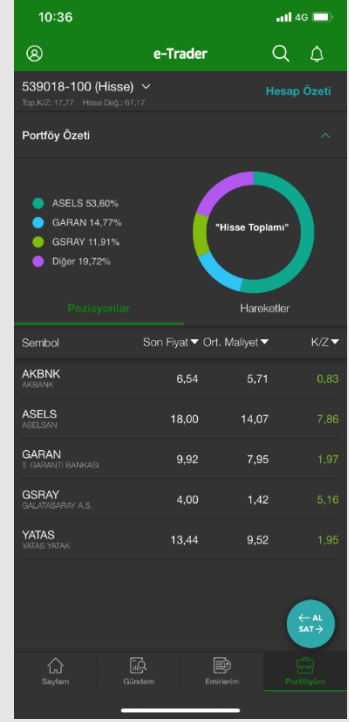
10:36 4G

e-Trader

539018-100 (Hisse)
Top.K/Z: 17,77 Hisse Değ.: 67,17

Hesap Özeti

Portföy Özeti

ASELS 53,60%
GARAN 14,77%
GSRAY 11,91%
Diğer 19,72%

"Hisse Toplamı"

Pozisyonlar
Hareketler

| Sembol | Son Fiyat | Ort. Maliyet | K/Z |
|---|---|---|---|
| AKBNK AKBANK | 6,54 | 5,71 | 0,83 |
| ASELS ASELSAN | 18,00 | 14,07 | 7,86 |
| GARAN T. GARANTI BANKASI | 9,92 | 7,95 | 1,97 |
| GSRAY GALATASARAY A.S. | 4,00 | 1,42 | 5,16 |
| YATAS YATAS YATAK | 13,44 | 9,52 | 1,95 |

AL
SAT

Sayfam
Gündem
Emirlerim
Portföyüm